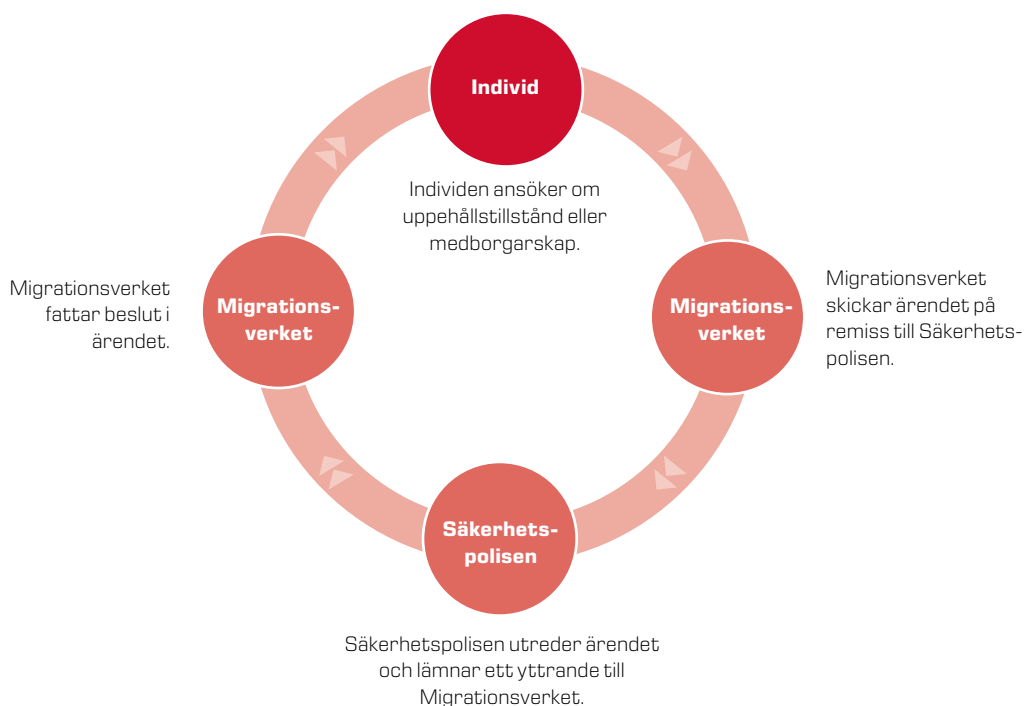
Individ

Individen ansöker om uppehållstillstånd eller medborgarskap.

Migrationsverket

Migrationsverket skickar ärendet på remiss till Säkerhetspolisen.

Säkerhetspolisen

Säkerhetspolisen utreder ärendet och lämnar ett yttrande till Migrationsverket.

Migrationsverket

Migrationsverket fattar beslut i ärendet.